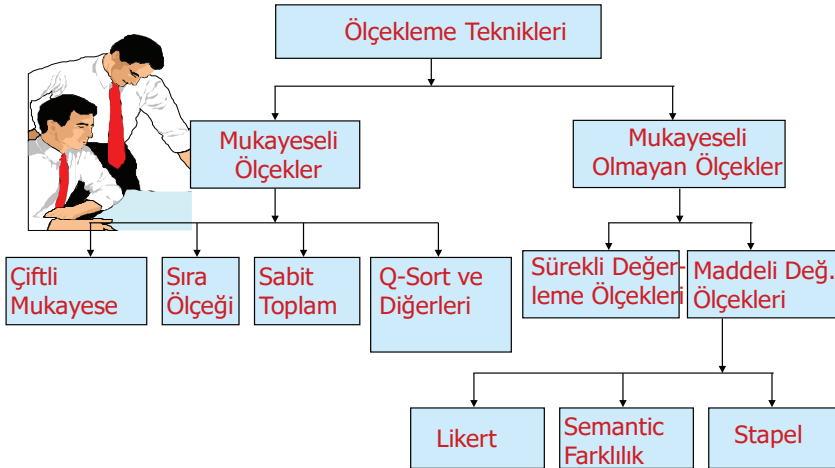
Ölçekleme Teknikleri

Mukayeseli Ölçekler

Mukayeseli Olmayan Ölçekler

Çiftli Mukayese

Sıra Ölçeği

Sabit Toplam

Q-Sort ve Diğerleri

Sürekli Değerleme Ölçekleri

Maddeli Değ. Ölçekleri

Likert

Semantic Farklılık

Stapel